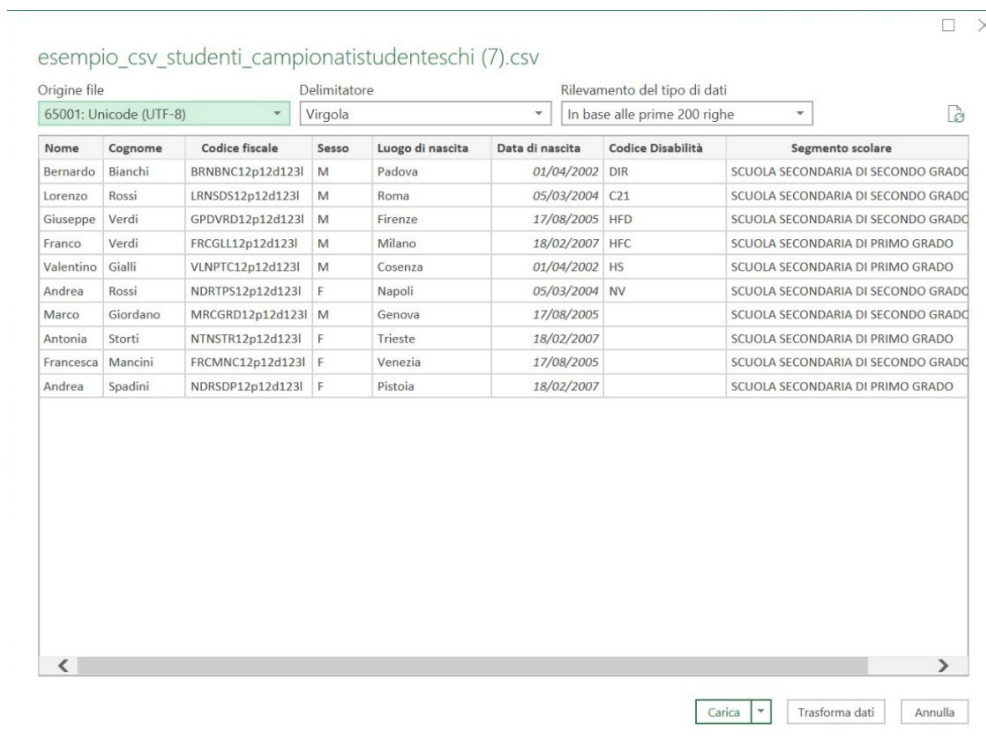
esempio_csv_studenti_campionatistudenteschi (7).csv

Origine file
65001: Unicode (UTF-8)

Delimitatore
Virgola

Rilevamento del tipo di dati
In base alle prime 200 righe

| Nome | Cognome | Codice fiscale | Sesso | Luogo di nascita | Data di nascita | Codice Disabilità | Segmento scolare |
|---|---|---|---|---|---|---|---|
| Bernardo | Bianchi | BRNBNC12p12d123l | M | Padova | 01/04/2002 | DIR | SCUOLA SECONDARIA DI SECONDO GRADO |
| Lorenzo | Rossi | LRNSDS12p12d123l | M | Roma | 05/03/2004 | C21 | SCUOLA SECONDARIA DI SECONDO GRADO |
| Giuseppe | Verdi | GPDVRD12p12d123l | M | Firenze | 17/08/2005 | HFD | SCUOLA SECONDARIA DI SECONDO GRADO |
| Franco | Verdi | FRCGLL12p12d123l | M | Milano | 18/02/2007 | HFC | SCUOLA SECONDARIA DI PRIMO GRADO |
| Valentino | Gialli | VLNPTC12p12d123l | M | Cosenza | 01/04/2002 | HS | SCUOLA SECONDARIA DI PRIMO GRADO |
| Andrea | Rossi | NDRTPS12p12d123l | F | Napoli | 05/03/2004 | NV | SCUOLA SECONDARIA DI SECONDO GRADO |
| Marco | Giordano | MRCGRD12p12d123l | M | Genova | 17/08/2005 | | SCUOLA SECONDARIA DI SECONDO GRADO |
| Antonia | Storti | NTNSTR12p12d123l | F | Trieste | 18/02/2007 | | SCUOLA SECONDARIA DI PRIMO GRADO |
| Francesca | Mancini | FRCMNC12p12d123l | F | Venezia | 17/08/2005 | | SCUOLA SECONDARIA DI SECONDO GRADO |
| Andrea | Spadini | NDRSDP12p12d123l | F | Pistoia | 18/02/2007 | | SCUOLA SECONDARIA DI PRIMO GRADO |

Carica | Trasforma dati | Annulla